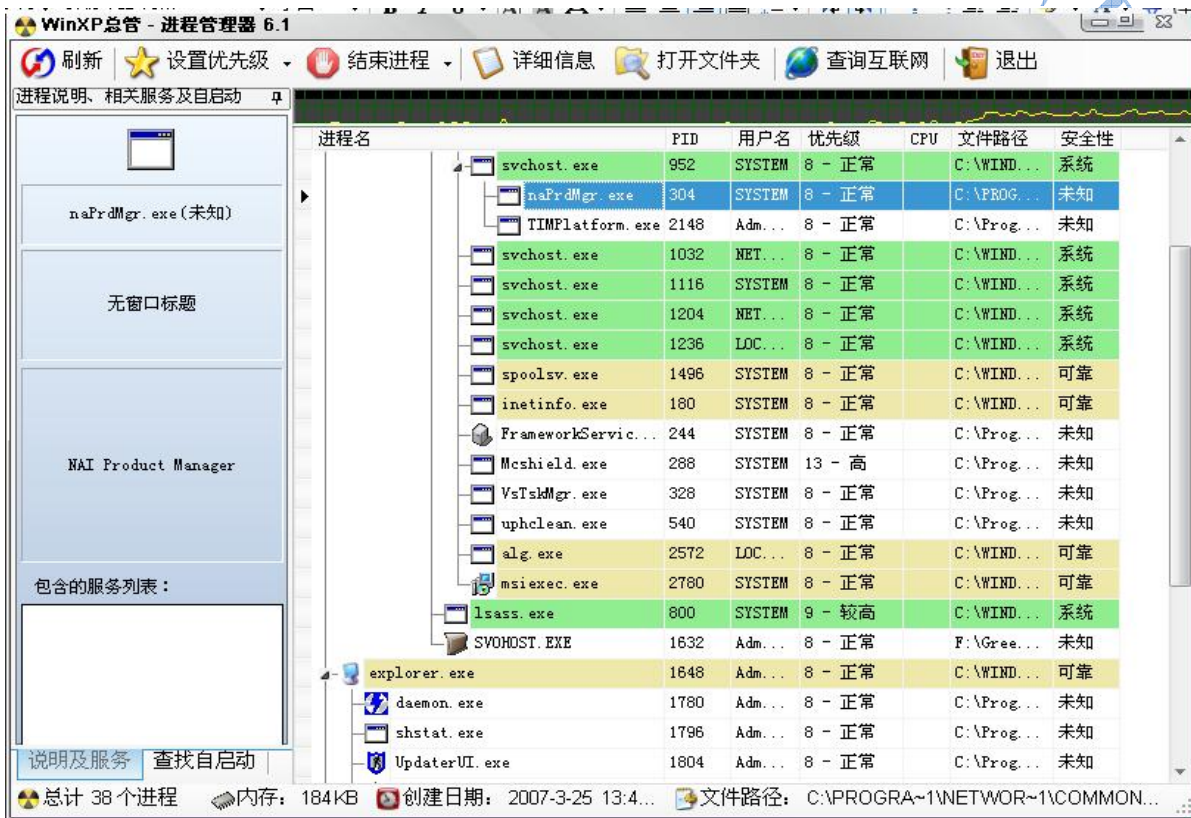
WinXP总管 - 进程管理器 6.1

刷新 | 设置优先级 | 结束进程 | 详细信息 | 打开文件夹 | 查询互联网 | 退出

进程说明、相关服务及自启动

naPrdMgr.exe(未知)

无窗口标题

NAI Product Manager

包含的服务列表：

说明及服务 | 查找自启动

| 进程名 | PID | 用户名 | 优先级 | CPU | 文件路径 | 安全性 |
|---|---|---|---|---|---|---|
| svchost.exe | 952 | SYSTEM | 8 - 正常 | | C:\WIND... | 系统 |
| naPrdMgr.exe | 304 | SYSTEM | 8 - 正常 | | C:\PROG... | 未知 |
| TIMPlatform.exe | 2148 | Adm... | 8 - 正常 | | C:\Prog... | 未知 |
| svchost.exe | 1032 | NET... | 8 - 正常 | | C:\WIND... | 系统 |
| svchost.exe | 1116 | SYSTEM | 8 - 正常 | | C:\WIND... | 系统 |
| svchost.exe | 1204 | NET... | 8 - 正常 | | C:\WIND... | 系统 |
| svchost.exe | 1236 | LOC... | 8 - 正常 | | C:\WIND... | 系统 |
| spoolsv.exe | 1496 | SYSTEM | 8 - 正常 | | C:\WIND... | 可靠 |
| inetinfo.exe | 180 | SYSTEM | 8 - 正常 | | C:\WIND... | 可靠 |
| FrameworkServic... | 244 | SYSTEM | 8 - 正常 | | C:\Prog... | 未知 |
| Mcshield.exe | 288 | SYSTEM | 13 - 高 | | C:\Prog... | 未知 |
| VsTskMgr.exe | 328 | SYSTEM | 8 - 正常 | | C:\Prog... | 未知 |
| uphclean.exe | 540 | SYSTEM | 8 - 正常 | | C:\Prog... | 未知 |
| alg.exe | 2572 | LOC... | 8 - 正常 | | C:\WIND... | 可靠 |
| msiexec.exe | 2780 | SYSTEM | 8 - 正常 | | C:\WIND... | 可靠 |
| lsass.exe | 800 | SYSTEM | 9 - 较高 | | C:\WIND... | 系统 |
| SVOHOST.EXE | 1632 | Adm... | 8 - 正常 | | F:\Gree... | 未知 |
| explorer.exe | 1648 | Adm... | 8 - 正常 | | C:\WIND... | 可靠 |
| daemon.exe | 1780 | Adm... | 8 - 正常 | | C:\Prog... | 未知 |
| shstat.exe | 1796 | Adm... | 8 - 正常 | | C:\Prog... | 未知 |
| UpdaterUI.exe | 1804 | Adm... | 8 - 正常 | | C:\Prog... | 未知 |

总计 38 个进程 内存：184KB 创建日期：2007-3-25 13:4... 文件路径：C:\PROGRA~1\NETWOR~1\COMMON...